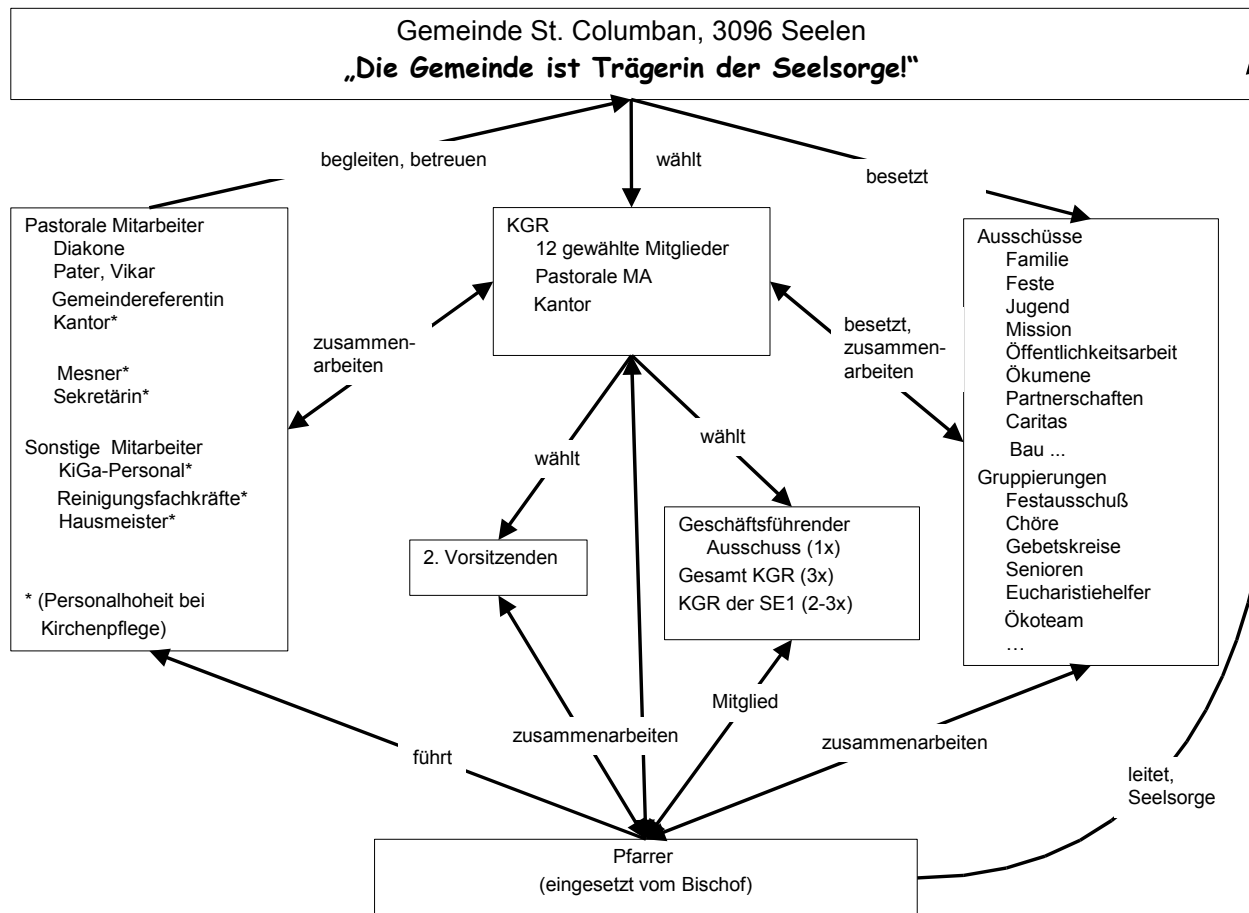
Gemeinde St. Columban, 3096 Seelen
„Die Gemeinde ist Trägerin der Seelsorge!"

begleiten, betreuen

wählt

besetzt

Pastorale Mitarbeiter
Diakone
Pater, Vikar
Gemeindereferentin
Kantor*

Mesner*
Sekretärin*

Sonstige Mitarbeiter
KiGa-Personal*
Reinigungsfachkräfte*
Hausmeister*

* (Personalhoheit bei Kirchenpflege)

zusammenarbeiten

KGR
12 gewählte Mitglieder
Pastorale MA
Kantor

besetzt, zusammenarbeiten

Ausschüsse
Familie
Feste
Jugend
Mission
Öffentlichkeitsarbeit
Ökumene
Partnerschaften
Caritas
Bau ...
Gruppierungen
Festausschuß
Chöre
Gebetskreise
Senioren
Eucharistiehelfer
Ökoteam
…

wählt

wählt

2. Vorsitzenden

Geschäftsführender Ausschuss (1x)
Gesamt KGR (3x)
KGR der SE1 (2-3x)

Mitglied

führt

zusammenarbeiten

zusammenarbeiten

leitet, Seelsorge

Pfarrer
(eingesetzt vom Bischof)